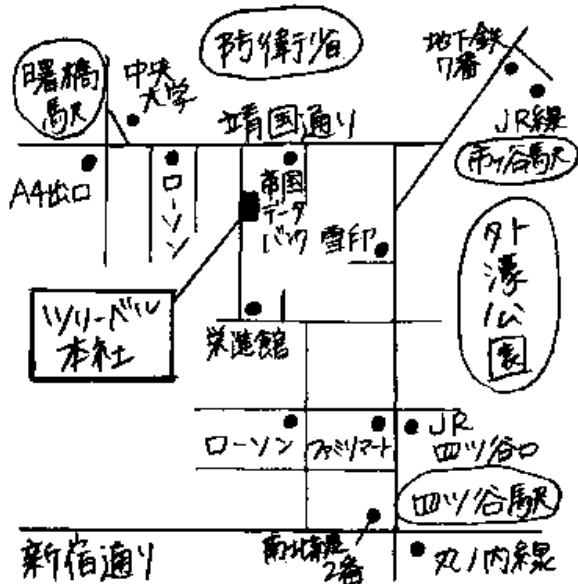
曙橋駅

中央大学

防衛省

地下鉄7番

靖国通り

JR線

市ヶ谷駅

A4出口

ローソン

帝国データバンク

雪印

外濠公園

ツリーベル本社

栄養館

ローソン

ファミマート

JR四ツ谷口

四ツ谷駅

新宿通り

南北線2番

丸ノ内線